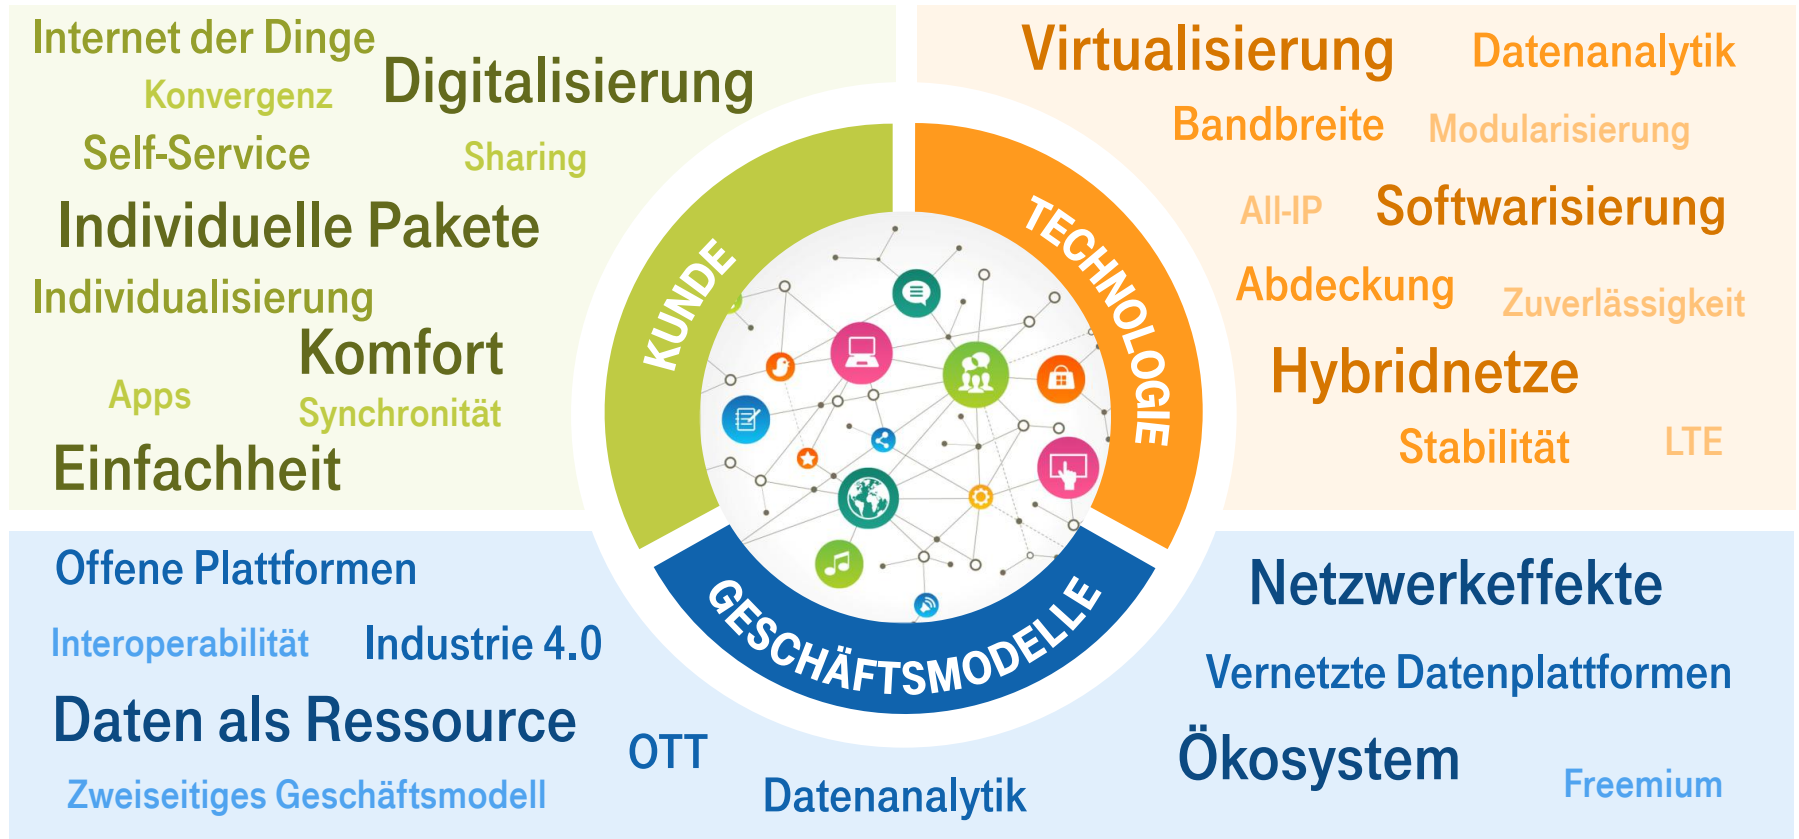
Internet der Dinge
Konvergenz
Digitalisierung
Self-Service
Sharing
Individuelle Pakete
Individualisierung
Komfort
Apps
Synchronität
Einfachheit

Virtualisierung
Datenanalytik
Bandbreite
Modularisierung
All-IP
Softwarisierung
Abdeckung
Zuverlässigkeit
Hybridnetze
Stabilität
LTE

KUNDE
TECHNOLOGIE
GESCHÄFTSMODELLE

Offene Plattformen
Interoperabilität
Industrie 4.0
Daten als Ressource
OTT
Zweiseitiges Geschäftsmodell
Datenanalytik

Netzwerkeffekte
Vernetzte Datenplattformen
Ökosystem
Freemium